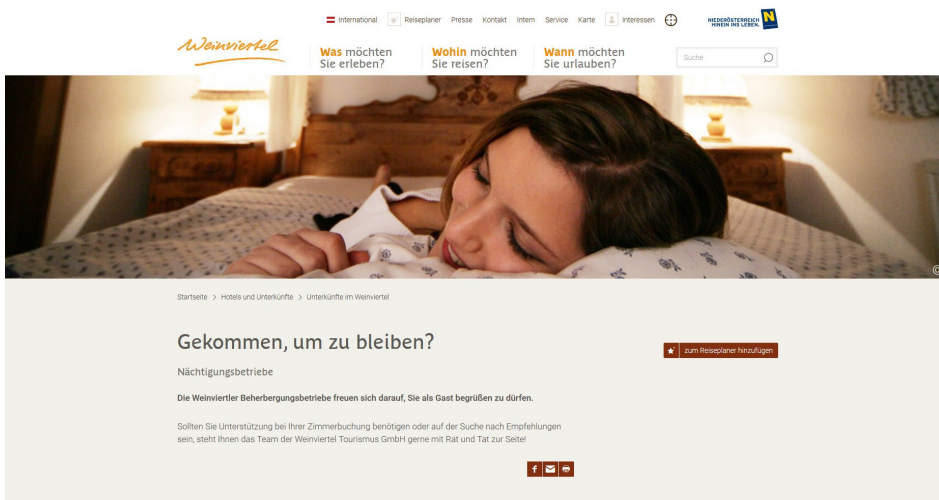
International Reiseplaner Presse Kontakt Intern Service Karte Interessen

NIEDERÖSTERREICH HINEIN INS LEBEN.

Weinviertel

Was möchten Sie erleben?

Wohin möchten Sie reisen?

Wann möchten Sie urlauben?

Suche

©

Startseite > Hotels und Unterkünfte > Unterkünfte im Weinviertel

Gekommen, um zu bleiben?

zum Reiseplaner hinzufügen

Nächtigungsbetriebe

Die Weinviertler Beherbergungsbetriebe freuen sich darauf, Sie als Gast begrüßen zu dürfen.

Sollten Sie Unterstützung bei Ihrer Zimmerbuchung benötigen oder auf der Suche nach Empfehlungen sein, steht Ihnen das Team der Weinviertel Tourismus GmbH gerne mit Rat und Tat zur Seite!

f